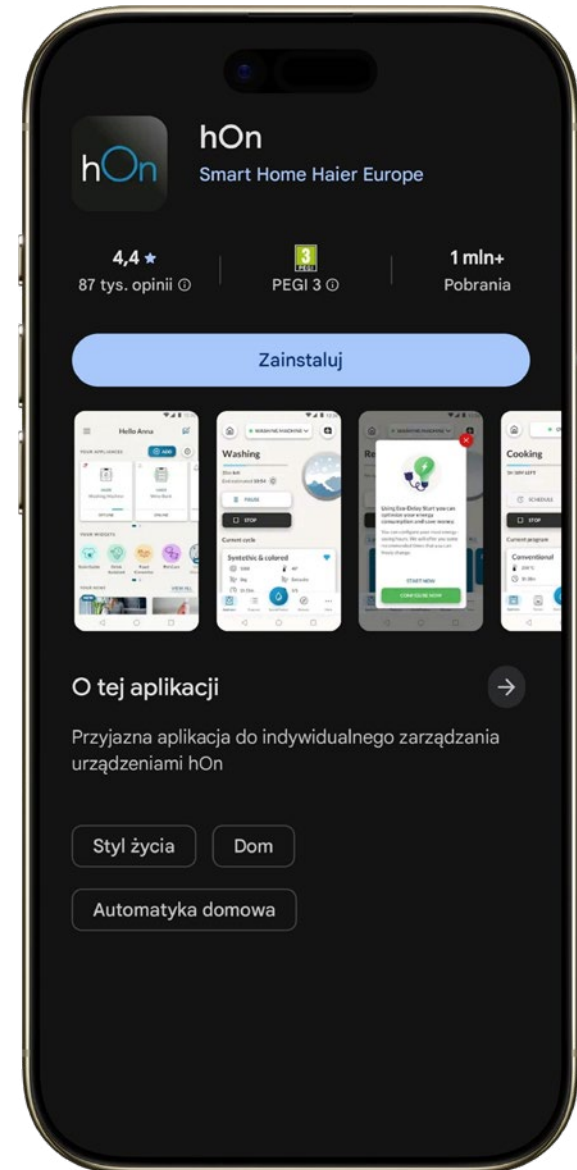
hOn

hOn
Smart Home Haier Europe

4,4 ★
87 tys. opinii ⓘ

3
PEGI
PEGI 3 ⓘ

1 mln+
Pobrania

Zainstaluj

Hello Anna

Washing

Cooking

O tej aplikacji

Przyjazna aplikacja do indywidualnego zarządzania urządzeniami hOn

Styl życia

Dom

Automatyka domowa